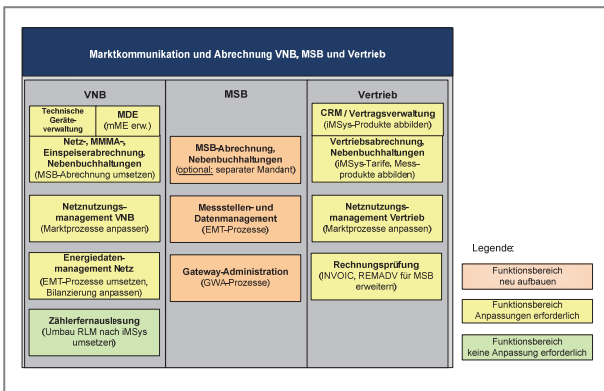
Marktkommunikation und Abrechnung VNB, MSB und Vertrieb

VNB

Technische Geräteverwaltung

MDE (mME erw.)

Netz-, MMMA-, Einspeiserabrechnung, Nebenbuchhaltungen (MSB-Abrechnung umsetzen)

Netznutzungsmanagement VNB (Marktprozesse anpassen)

Energiedatenmanagement Netz (EMT-Prozesse umsetzen, Bilanzierung anpassen)

Zählerfernauslesung (Umbau RLM nach iMSys umsetzen)

MSB

MSB-Abrechnung, Nebenbuchhaltungen (optional: separater Mandant)

Messstellen- und Datenmanagement (EMT-Prozesse)

Gateway-Administration (GWA-Prozesse)

Vertrieb

CRM / Vertragsverwaltung (iMSys-Produkte abbilden)

Vertriebsabrechnung, Nebenbuchhaltungen (iMSys-Tarife, Messprodukte abbilden)

Netznutzungsmanagement Vertrieb (Marktprozesse anpassen)

Rechnungsprüfung (INVOIC, REMADV für MSB erweitern)

Legende:

Funktionsbereich neu aufbauen

Funktionsbereich Anpassungen erforderlich

Funktionsbereich keine Anpassung erforderlich